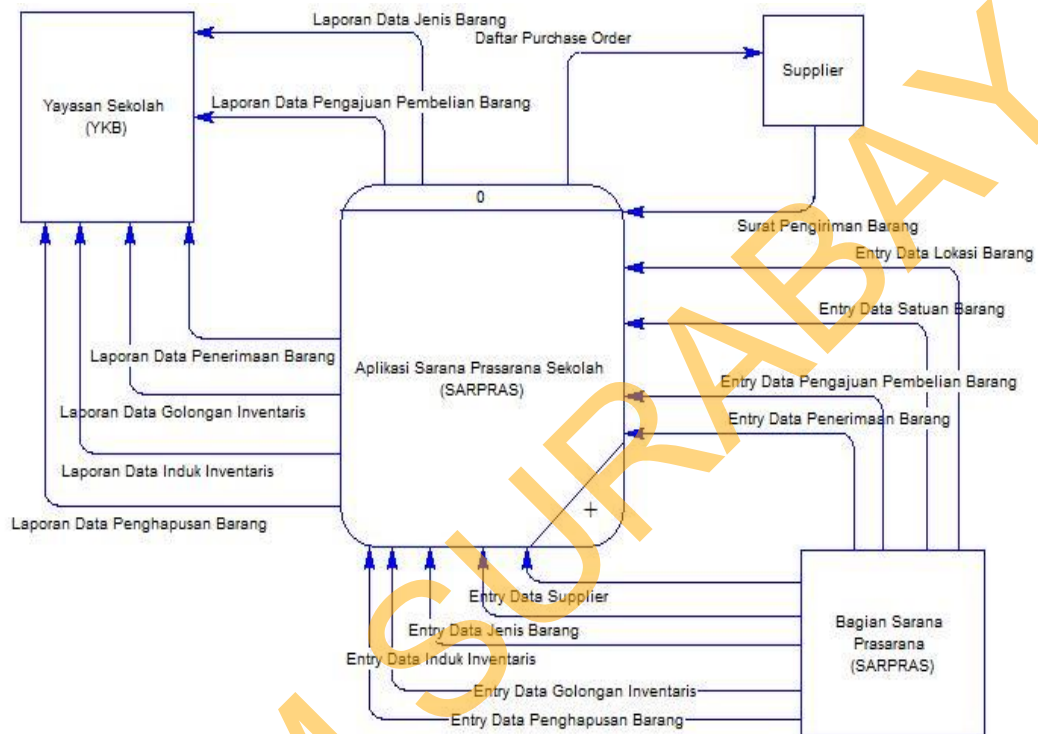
Laporan Data Jenis Barang

Daftar Purchase Order

Supplier

Yayasan Sekolah
(YKB)

Laporan Data Pengajuan Pembelian Barang

0

Surat Pengiriman Barang

Entry Data Lokasi Barang

Entry Data Satuan Barang

Laporan Data Penerimaan Barang

Aplikasi Sarana Prasarana Sekolah
(SARPRAS)

Entry Data Pengajuan Pembelian Barang

Laporan Data Golongan Inventaris

Entry Data Penerimaan Barang

Laporan Data Induk Inventaris

Laporan Data Penghapusan Barang

+

Entry Data Supplier

Entry Data Jenis Barang

Entry Data Induk Inventaris

Bagian Sarana
Prasarana
(SARPRAS)

Entry Data Golongan Inventaris

Entry Data Penghapusan Barang

SURABAYA